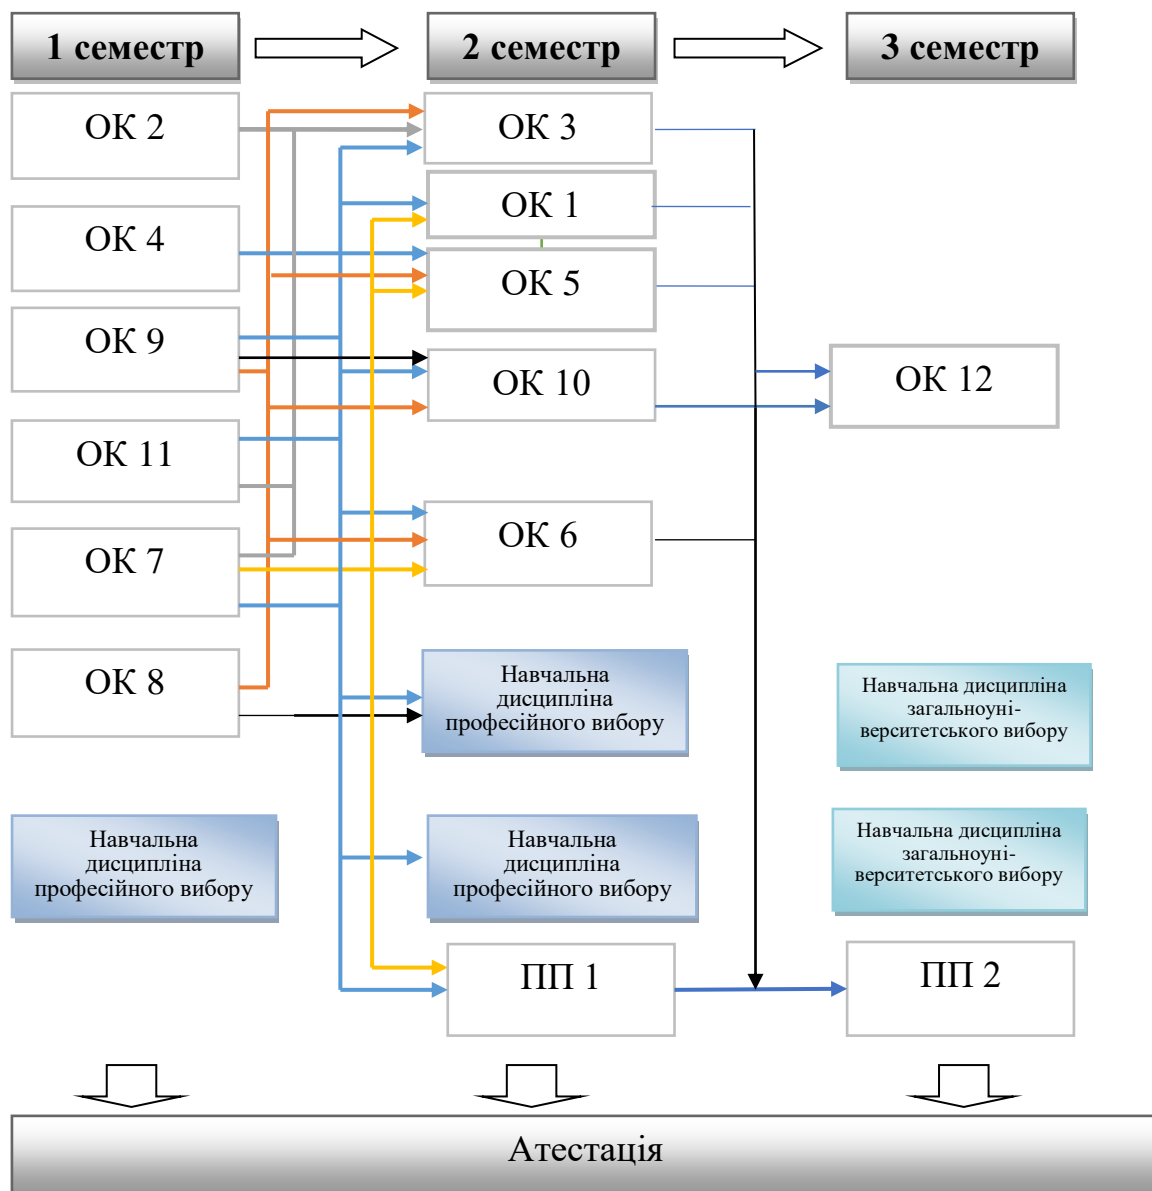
1 семестр

2 семестр

3 семестр

ОК 2

ОК 4

ОК 9

ОК 11

ОК 7

ОК 8

Навчальна дисципліна професійного вибору

ОК 3

ОК 1

ОК 5

ОК 10

ОК 6

Навчальна дисципліна професійного вибору

Навчальна дисципліна професійного вибору

ПП 1

ОК 12

Навчальна дисципліна загальноуніверситетського вибору

Навчальна дисципліна загальноуніверситетського вибору

ПП 2

Атестація